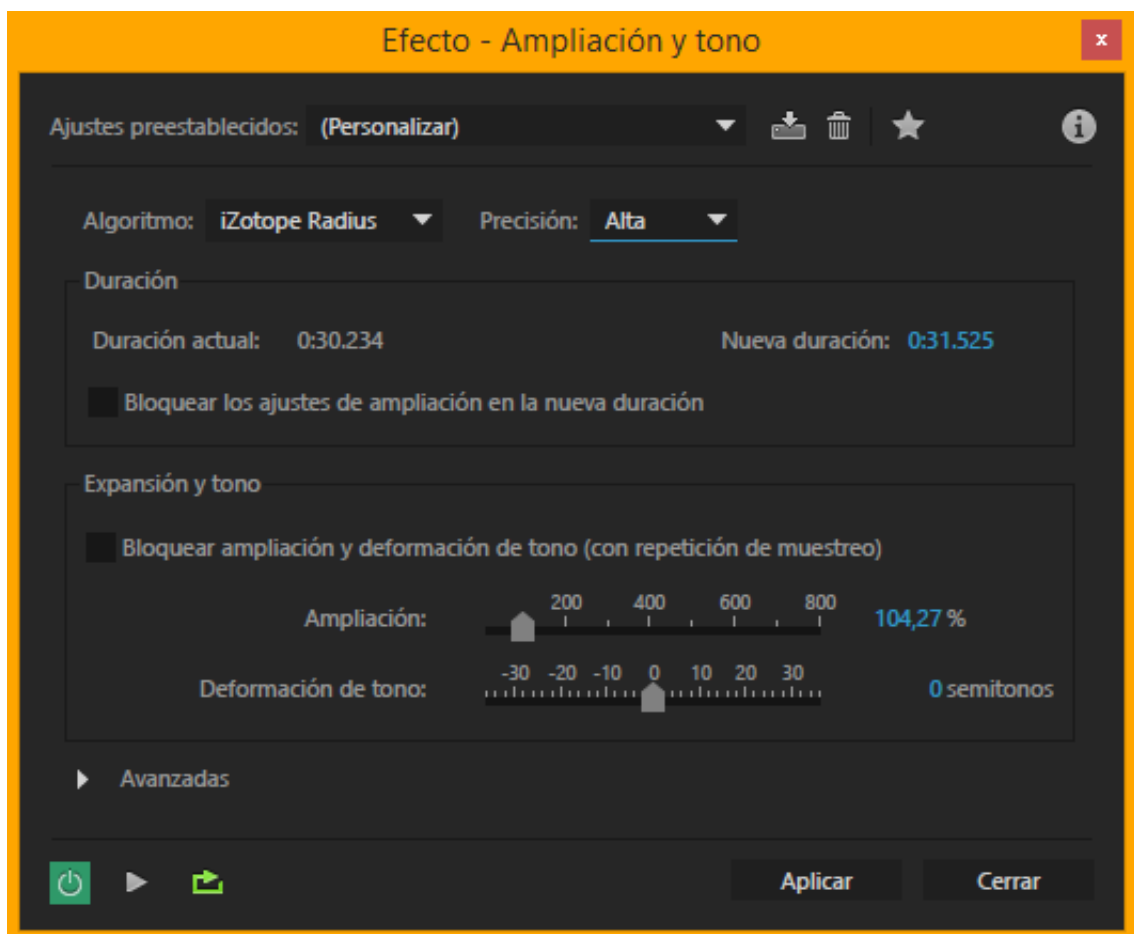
Efecto - Ampliación y tono

Ajustes preestablecidos: (Personalizar)

Algoritmo: iZotope Radius Precisión: Alta

Duración

Duración actual: 0:30.234 Nueva duración: 0:31.525

Bloquear los ajustes de ampliación en la nueva duración

Expansión y tono

Bloquear ampliación y deformación de tono (con repetición de muestreo)

Ampliación: 200 400 600 800 104,27 %

Deformación de tono: -30 -20 -10 0 10 20 30 0 semitonos

Avanzadas

Aplicar Cerrar